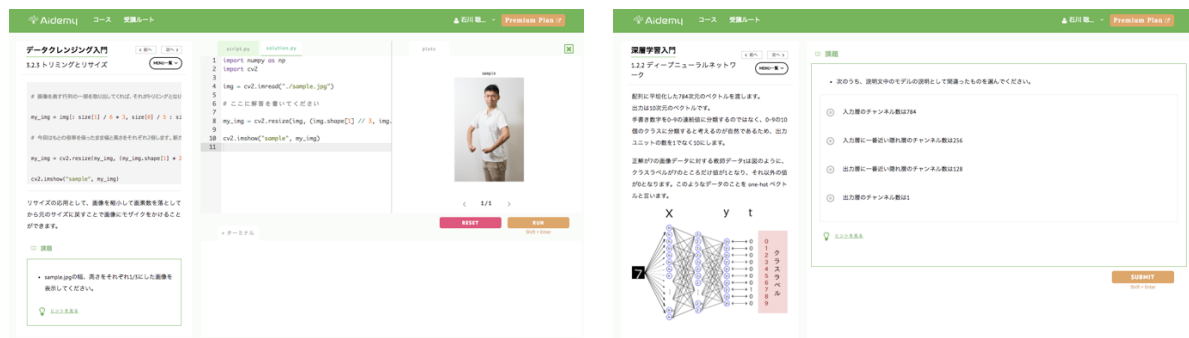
Aidemy コース 受講ルート 石川 聡... Premium Plan

データクレンジング入門
3.2.3 トリミングとリサイズ
< 前へ 次へ >
MENU一覧

# 画像を表す行列の一部を取り出してくれば、それがトリミングとなり
my_img = img[: size[1] // 4 * 3, size[0] // 3 : si
# 今回はもとの倍率を保ったまま幅と高さをそれぞれ2倍します。解...
my_img = cv2.resize(my_img, (my_img.shape[1] * 2
cv2.imshow("sample", my_img)

リサイズの応用として、画像を縮小して画素数を落として から元のサイズに戻すことで画像にモザイクをかけること ができます。

課題

sample.jpgの幅、高さをそれぞれ1/3にした画像を表示してください。

ヒントを見る

script.py solution.py

1 import numpy as np
2 import cv2
3
4 img = cv2.imread("./sample.jpg")
5
6 # ここに解答を書いてください
7
8 my_img = cv2.resize(img, (img.shape[1] // 3, img.
9
10 cv2.imshow("sample", my_img)
11

plots
sample
< 1/1 >
RESET RUN
Shift + Enter
ターミナル

Aidemy コース 受講ルート 石川 聡... Premium Plan

深層学習入門
1.2.2 ディープニューラルネットワーク
< 前へ 次へ >
MENU一覧

配列に平坦化した784次元のベクトルを渡します。
出力は10次元のベクトルです。
手書き数字を0~9の10個の連続値に分類するのではなく、0~9の10個のクラスに分類すると考えるのが自然であるため、出力ユニットの数を1でなく10にします。

正解が7の画像データに対する教師データは図のように、クラスラベルが7のところだけ値が1となり、それ以外の値が0となります。このようなデータのことを one-hot ベクトルと言います。

X y t
7
0 1 2 3 4 5 6 7 8 9
クラスラベル

課題

次のうち、説明文中のモデルの説明として間違ったものを選んでください。

入力層のチャンネル数は784
入力層に一番近い隠れ層のチャンネル数は256
出力層に一番近い隠れ層のチャンネル数は128
出力層のチャンネル数は1

ヒントを見る

SUBMIT
Shift + Enter